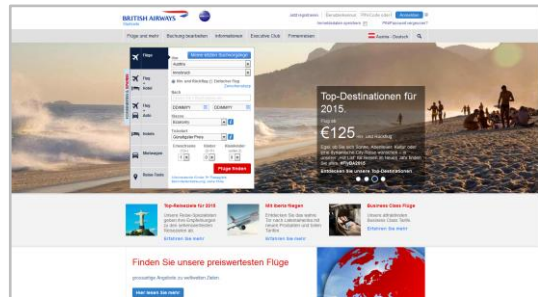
BRITISH AIRWAYS

Anmelden

Flüge und mehr Buchung bearbeiten Informationen Executive Club Firmenreisen Austria - Deutsch

Flüge

Meine letzten Suchvorgänge

Von
Austria

Innsbruck

Hin- und Rückflug  Einfacher Flug

Nach

Flug + Hotel

Flug + Auto

Hotels

Mietwagen

Reise Extra

Flüge finden

Top-Destinationen für 2015.

Flug ab

€125 inkl. Hin- und Rückflug

Entdecken Sie unsere Top-Destinationen

Top-Reiseziele für 2015

Erfahren Sie mehr

Mit Iberia fliegen

Erfahren Sie mehr

Business Class Flüge

Erfahren Sie mehr

Finden Sie unsere preiswertesten Flüge

Hier lesen Sie mehr